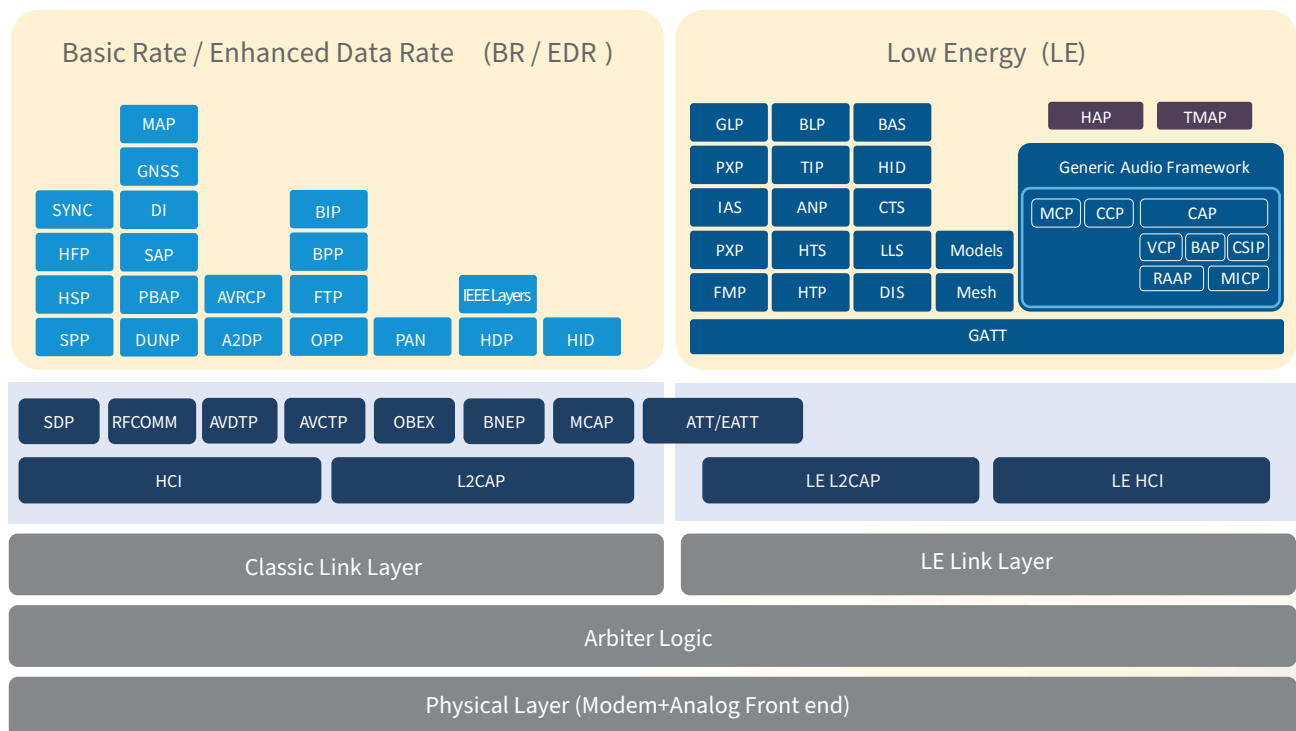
Basic Rate / Enhanced Data Rate (BR / EDR )

MAP
GNSS
SYNC DI BIP
HFP SAP BPP
HSP PBAP AVRCP FTP IEEE Layers
SPP DUNP A2DP OPP PAN HDP HID

Low Energy (LE)

GLP BLP BAS
PXP TIP HID
IAS ANP CTS
PXP HTS LLS Models
FMP HTP DIS Mesh

HAP TMAP

Generic Audio Framework
MCP CCP CAP
VCP BAP CSIP
RAAP MICP

GATT

SDP RFCOMM AVDTP AVCTP OBEX BNEP MCAP ATT/EATT

HCI L2CAP LE L2CAP LE HCI

Classic Link Layer LE Link Layer

Arbiter Logic

Physical Layer (Modem+Analog Front end)